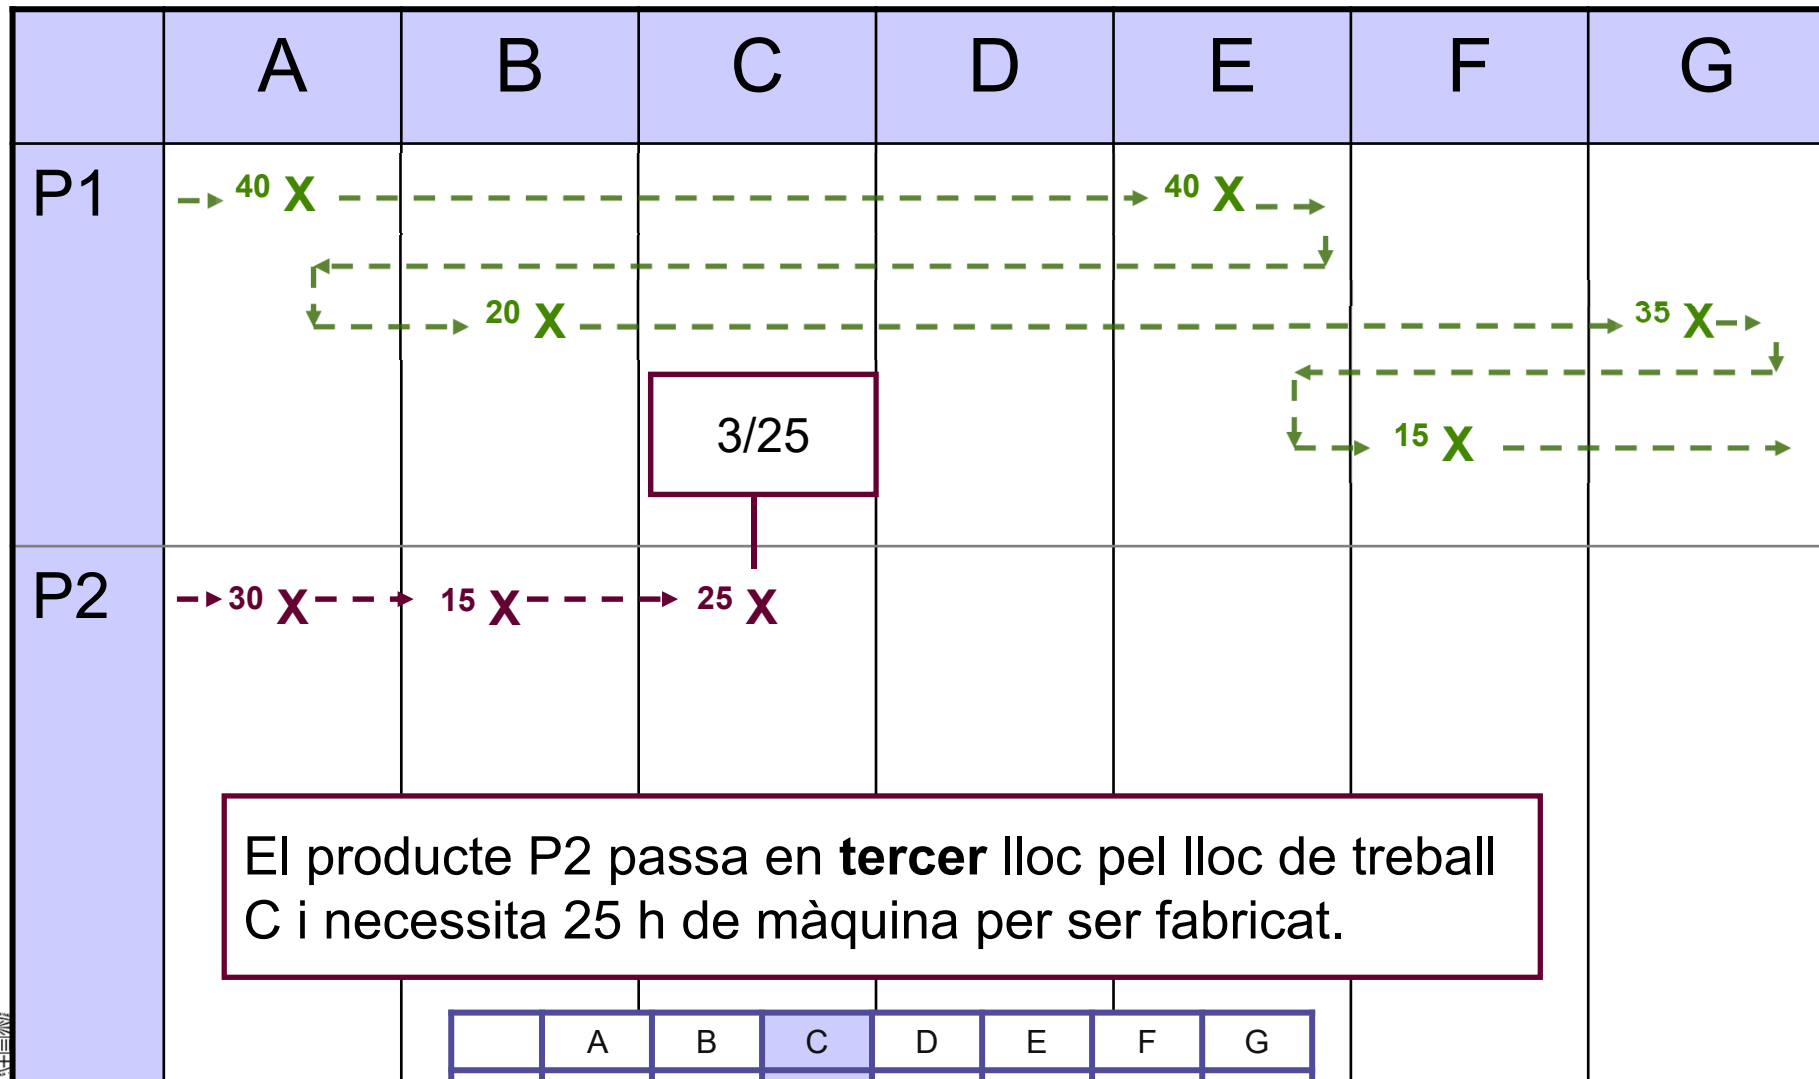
| | A | B | C | D | E | F | G |
|---|---|---|---|---|---|---|---|
| P1 | 40 X 20 X | | | | 40 X | 15 X | 35 X |
| P2 | 30 X | 15 X | 25 X | | | | |

3/25

El producte P2 passa en **tercer** lloc pel lloc de treball C i necessita 25 h de màquina per ser fabricat.

| | A | B | C | D | E | F | G |
|---|---|---|---|---|---|---|---|